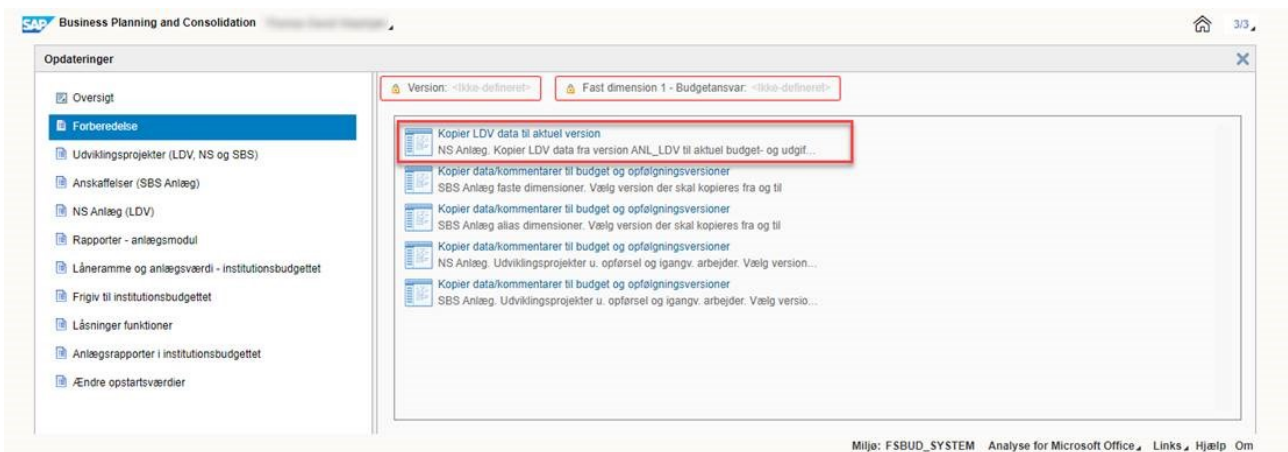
SAP Business Planning and Consolidation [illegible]

3/3

Opdateringer

Oversigt

Forberedelse

Udviklingsprojekter (LDV, NS og SBS)

Anskaffelser (SBS Anlæg)

NS Anlæg (LDV)

Rapporter - anlægsmodul

Låneramme og anlægsværdi - institutionsbudgettet

Frigiv til institutionsbudgettet

Låsninger funktioner

Anlægsrapporter i institutionsbudgettet

Ændre opstartsværdier

Version: <Ikke-defineret>

Fast dimension 1 - Budgetansvar: <Ikke-defineret>

Kopier LDV data til aktuel version
NS Anlæg. Kopier LDV data fra version ANL_LDV til aktuel budget- og udgif...

Kopier data/kommentarer til budget og opfølgningsversioner
SBS Anlæg faste dimensioner. Vælg version der skal kopieres fra og til

Kopier data/kommentarer til budget og opfølgningsversioner
SBS Anlæg alias dimensioner. Vælg version der skal kopieres fra og til

Kopier data/kommentarer til budget og opfølgningsversioner
NS Anlæg. Udviklingsprojekter u. opførsel og igangv. arbejder. Vælg version...

Kopier data/kommentarer til budget og opfølgningsversioner
SBS Anlæg. Udviklingsprojekter u. opførsel og igangv. arbejder. Vælg versio...

Miljø: FSBUD_SYSTEM Analyse for Microsoft Office Links Hjælp Om